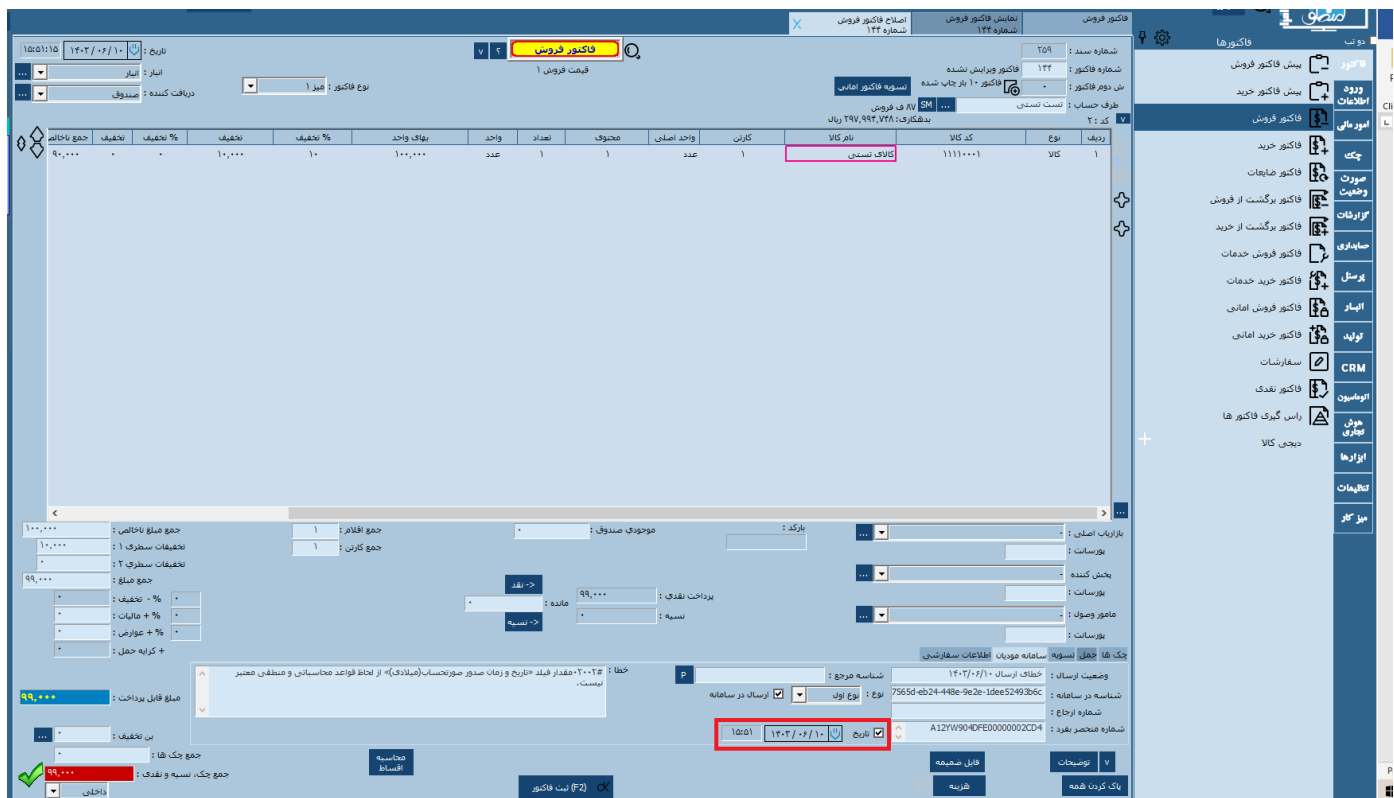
فاکتور فروش | نمایش فاکتور فروش شماره ۱۴۴ | اصلاح فاکتور فروش شماره ۱۴۴

دو تب

فاکتورها

فاکتور
ورود اطلاعات
امور مالی
چک
صورت وضعیت
گزارشات
حسابداری
پرسنل
انبار
تولید
CRM
اتوماسیون
هوش تجاری
ابزارها
تنظیمات
میز کار

پیش فاکتور فروش
پیش فاکتور خرید
فاکتور فروش
فاکتور خرید
فاکتور ضایعات
فاکتور برگشت از فروش
فاکتور برگشت از خرید
فاکتور فروش خدمات
فاکتور خرید خدمات
فاکتور فروش امانی
فاکتور خرید امانی
سفارشات
فاکتور نقدی
راس گیری فاکتور ها
دیجی کالا

شماره سند : ۲۵۹
شماره فاکتور : ۱۴۴ فاکتور ویرایش نشده
ش دوم فاکتور : ۰ فاکتور ۱۰ بار چاپ شده
طرف حساب : تست تستی ... SM ۸۷ ف فروش
بدهکاری: ۲۹۷,۹۹۴,۷۴۸ ریال
کد : ۲

فاکتور فروش
قیمت فروش ۱
تسویه فاکتور امانی
تاریخ : ۱۴۰۳/۰۶/۱۰ ۱۵:۵۱:۱۵
انبار : انبار
نوع فاکتور : میز ۱
دریافت کننده : صندوق

| ردیف | نوع | کد کالا | نام کالا | کارتن | واحد اصلی | محتوی | تعداد | واحد | بهای واحد | % تخفیف | تخفیف | % تخفیف | تخفیف | جمع ناخالص |
|---|---|---|---|---|---|---|---|---|---|---|---|---|---|---|
| ۱ | کالا | ۱۱۱۱۰۰۰۱ | کالای تستی | ۱ | عدد | ۱ | ۱ | عدد | ۱۰۰,۰۰۰ | ۱۰ | ۱۰,۰۰۰ | ۰ | ۰ | ۹۰,۰۰۰ |

بازاریاب اصلی :
پورسانت :
پخش کننده :
پورسانت :
مامور وصول :
پورسانت :
بارکد :
موجودی صندوق : ۰
جمع اقلام : ۱
جمع کارتن : ۱
جمع مبلغ ناخالص : ۱۰۰,۰۰۰
تخفیفات سطری ۱ : ۱۰,۰۰۰
تخفیفات سطری ۲ : ۰
جمع مبلغ : ۹۰,۰۰۰
% - تخفیف : ۰ ۰
% + مالیات : ۰ ۰
% + عوارض : ۰ ۰
+ کرایه حمل : ۰
پرداخت نقدی : ۹۹,۰۰۰
نسیه : ۰
مانده : ۰
<- نقد
<- نسیه

چک ها | حمل | تسویه | سامانه مودیان | اطلاعات سفارشی

وضعیت ارسال : خطای ارسال ۱۴۰۳/۰۶/۱۰
شناسه مرجع :
شناسه در سامانه : 7565d-eb24-448e-9e2e-1dee52493b6c
نوع : نوع اول
ارسال در سامانه
شماره ارجاع :
شماره منحصر بفرد : A12YW904DFE00000002CD4
تاریخ ۱۴۰۳/۰۶/۱۰ ۱۵:۵۱
خطا : #۰۰۲: مقدار فیلد «تاریخ و زمان صدور صورتحساب(میلادی)» از لحاظ قواعد محاسباتی و منطقی معتبر نیست.

مبلغ قابل پرداخت : ۹۹,۰۰۰
بن تخفیف : ۰
جمع چک ها : ۰
جمع چک، نسیه و نقدی : ۹۹,۰۰۰
داخلی
محاسبه اقساط
(F2) ثبت فاکتور
فایل ضمیمه
هزینه
توضیحات
پاک کردن همه